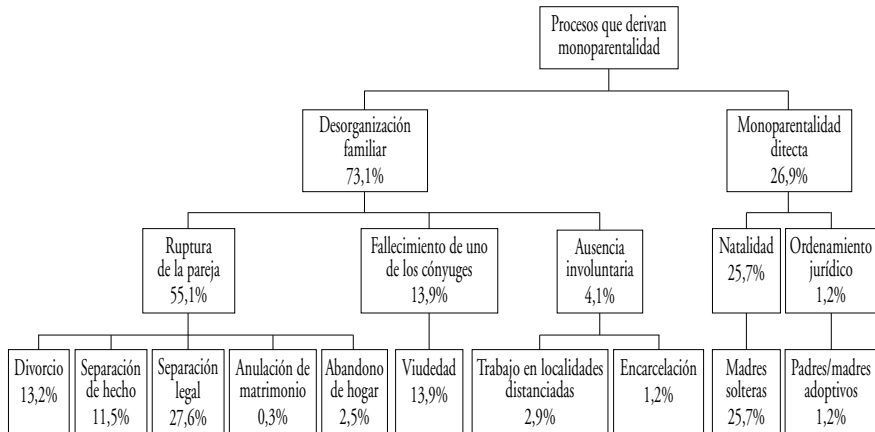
Procesos que derivan monoparentalidad

Desorganización familiar
73,1%

Monoparentalidad ditecta
26,9%

Ruptura de la pareja
55,1%

Fallecimiento de uno de los cónyuges
13,9%

Ausencia involuntaria
4,1%

Natalidad
25,7%

Ordenamiento jurídico
1,2%

Divorcio
13,2%

Separación de hecho
11,5%

Separación legal
27,6%

Anulación de matrimonio
0,3%

Abandono de hogar
2,5%

Viudedad
13,9%

Trabajo en localidades distanciadas
2,9%

Encarcelación
1,2%

Madres solteras
25,7%

Padres/madres adoptivos
1,2%